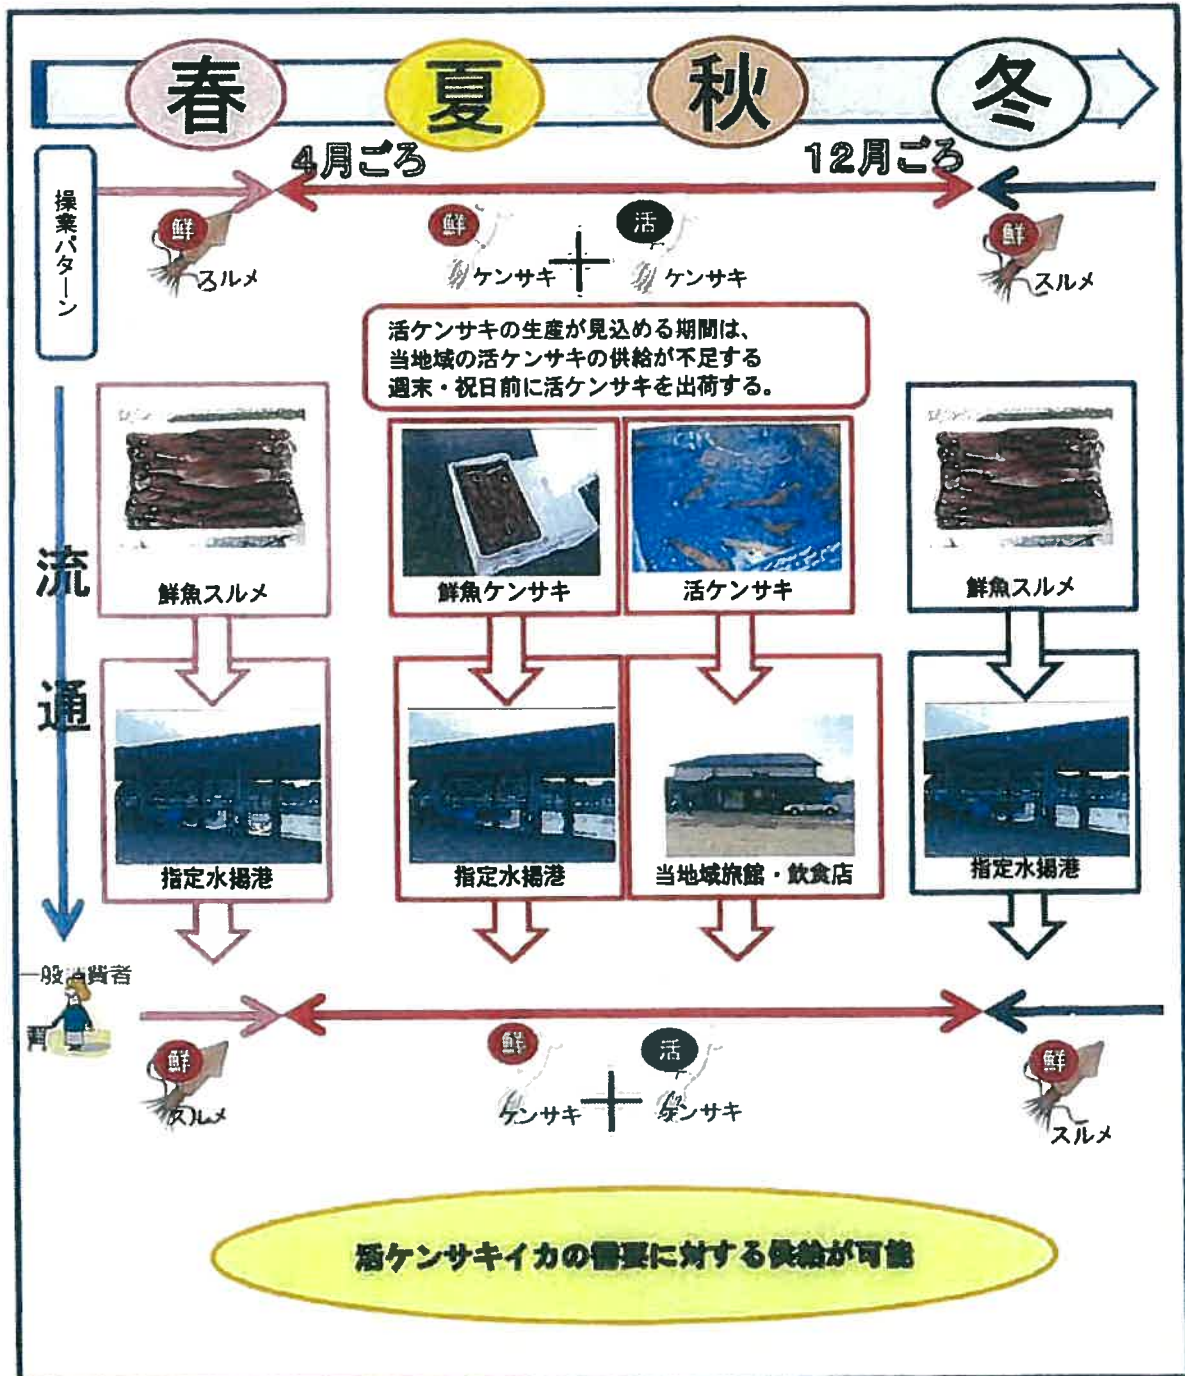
春 夏 秋 冬

4月ごろ 12月ごろ

操業パターン

鮮 スルメ

鮮 ケンサキ ＋ 活 ケンサキ

鮮 スルメ

活ケンサキの生産が見込める期間は、当地域の活ケンサキの供給が不足する週末・祝日前に活ケンサキを出荷する。

流通

鮮魚スルメ

鮮魚ケンサキ

活ケンサキ

鮮魚スルメ

指定水揚港

指定水揚港

当地域旅館・飲食店

指定水揚港

一般消費者

鮮 スルメ

鮮 ケンサキ ＋ 活 ケンサキ

鮮 スルメ

活ケンサキイカの需要に対する供給が可能